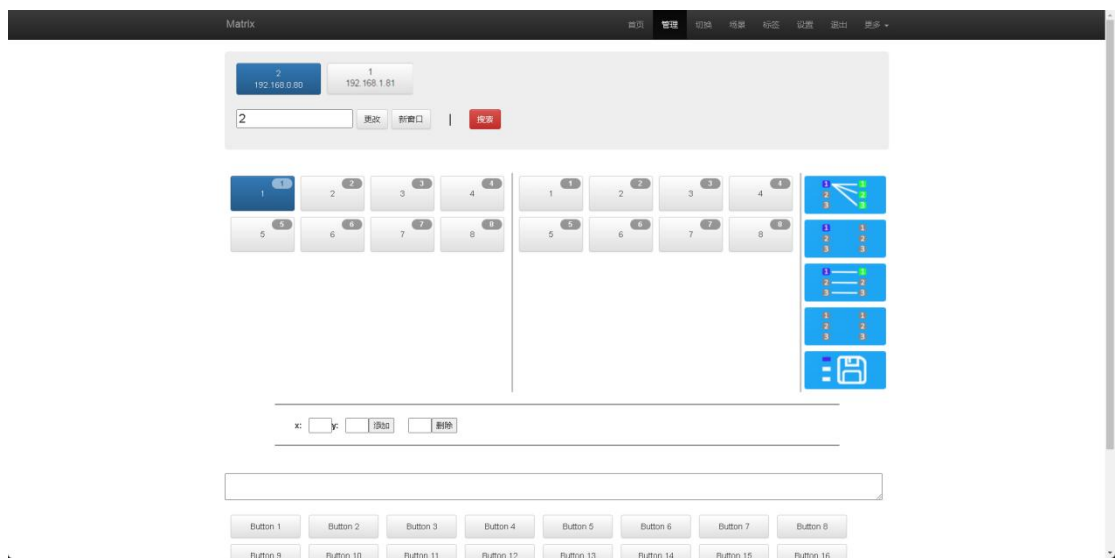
Matrix

首页 管理 切换 场景 标签 设置 退出 更多

2
192.168.0.80

1
192.168.1.81

2

更改 新窗口 | 搜索

1 1
2 2
3 3
4 4
5 5
6 6
7 7
8 8

1 1
2 2
3 3
4 4
5 5
6 6
7 7
8 8

1 1
2 2
3 3

1 1
2 2
3 3

1 1
2 2
3 3

1 1
2 2
3 3

x: y: 添加 删除

Button 1 Button 2 Button 3 Button 4 Button 5 Button 6 Button 7 Button 8
Button 9 Button 10 Button 11 Button 12 Button 13 Button 14 Button 15 Button 16